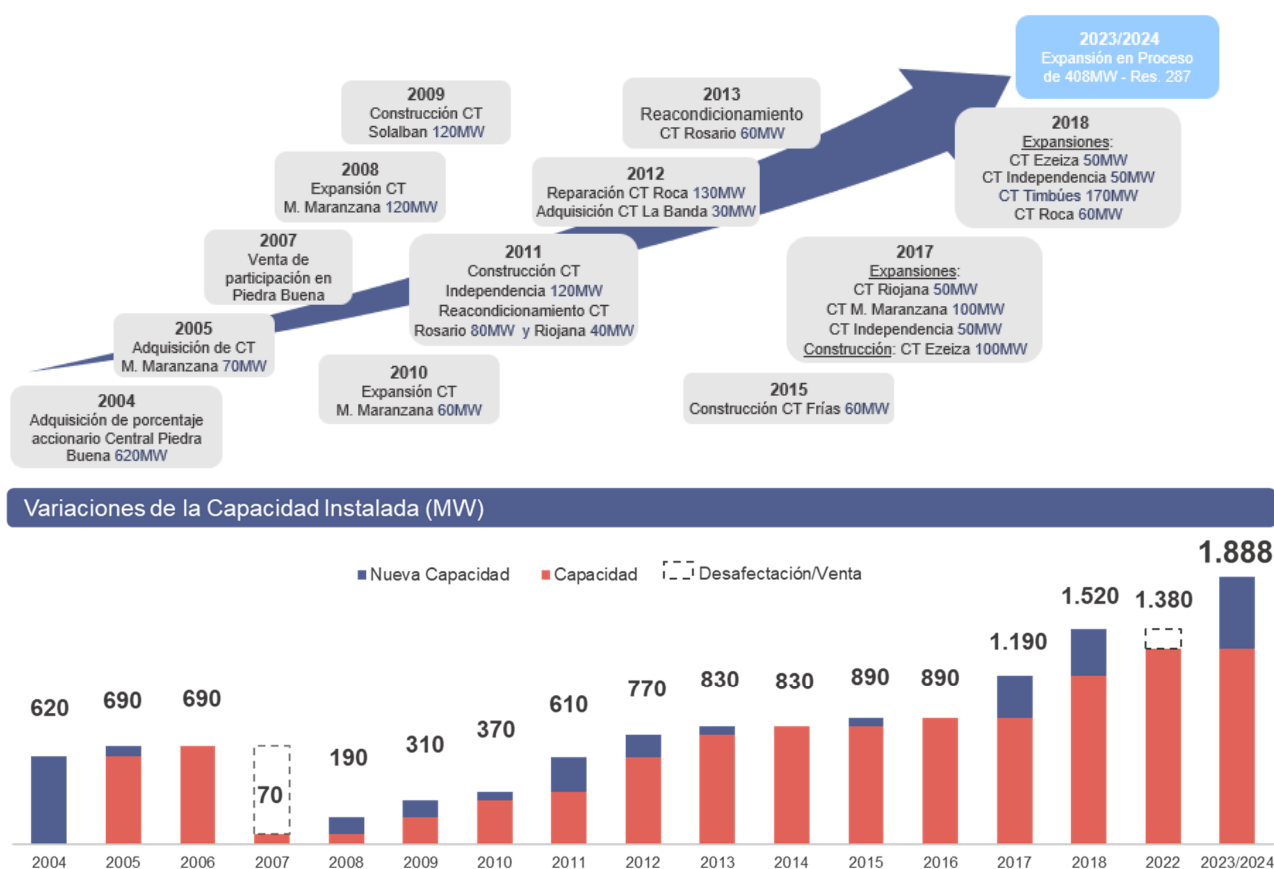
2023/2024
Expansión en Proceso de 408MW - Res. 287

2013
Reacondicionamiento
CT Rosario 60MW

2009
Construcción CT Solalban 120MW

2008
Expansión CT M. Maranzana 120MW

2012
Reparación CT Roca 130MW
Adquisición CT La Banda 30MW

2018
Expansiones:
CT Ezeiza 50MW
CT Independencia 50MW
CT Timbúes 170MW
CT Roca 60MW

2007
Venta de participación en Piedra Buena

2011
Construcción CT Independencia 120MW
Reacondicionamiento CT Rosario 80MW y Riojana 40MW

2017
Expansiones:
CT Riojana 50MW
CT M. Maranzana 100MW
CT Independencia 50MW
Construcción: CT Ezeiza 100MW

2005
Adquisición de CT M. Maranzana 70MW

2010
Expansión CT M. Maranzana 60MW

2015
Construcción CT Frías 60MW

2004
Adquisición de porcentaje accionario Central Piedra Buena 620MW

Variaciones de la Capacidad Instalada (MW)

Nueva Capacidad Capacidad Desafectación/Venta

620 690 690 70 190 310 370 610 770 830 830 890 890 1.190 1.520 1.380 1.888

2004 2005 2006 2007 2008 2009 2010 2011 2012 2013 2014 2015 2016 2017 2018 2022 2023/2024